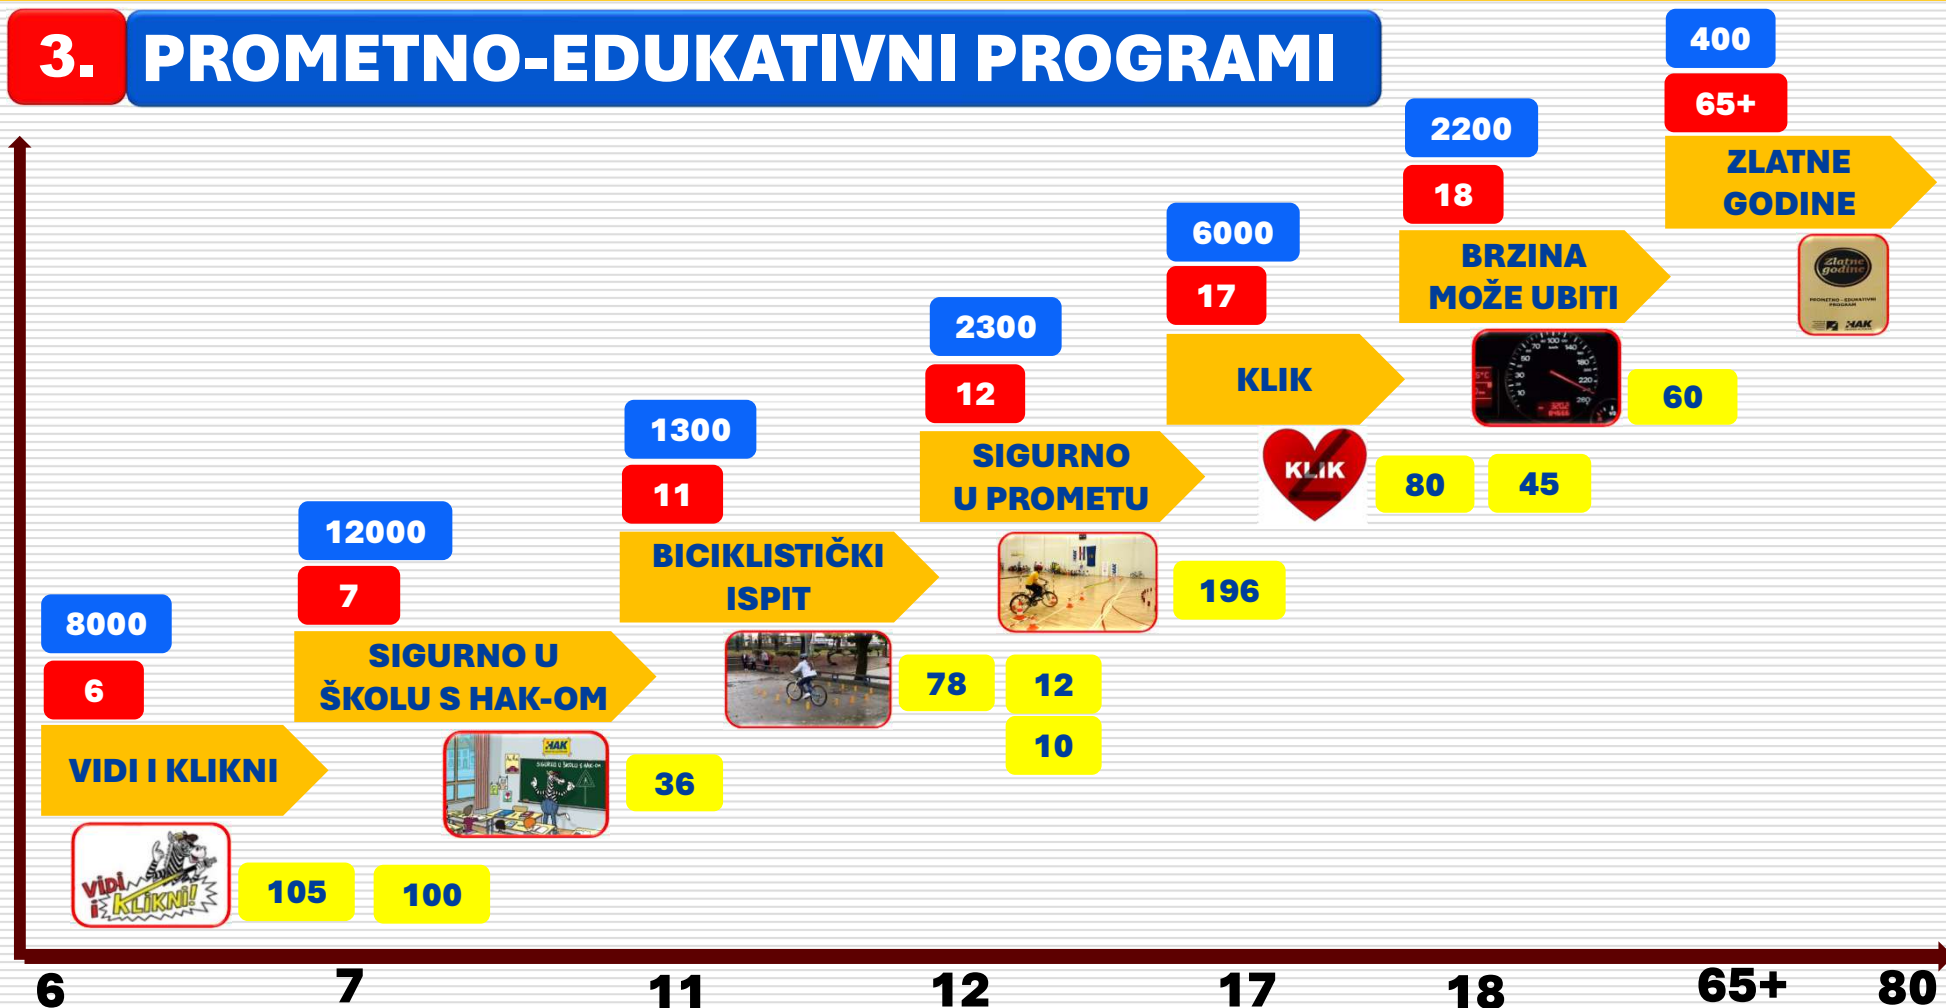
3. PROMETNO-EDUKATIVNI PROGRAMI

8000
6
VIDI I KLIKNI
vidi i KLIKNI!
105
100

12000
7
SIGURNO U ŠKOLU S HAK-OM
HAK
SIGURNO U ŠKOLU S HAK-OM
36

1300
11
BICIKLISTIČKI ISPIT
78
12
10

2300
12
SIGURNO U PROMETU
196

6000
17
KLIK
KLIK
80
45

2200
18
BRZINA MOŽE UBITI
60

400
65+
ZLATNE GODINE
Zlatne godine
PROMETNO - EDUKATIVNI PROGRAM
HAK

6
7
11
12
17
18
65+
80